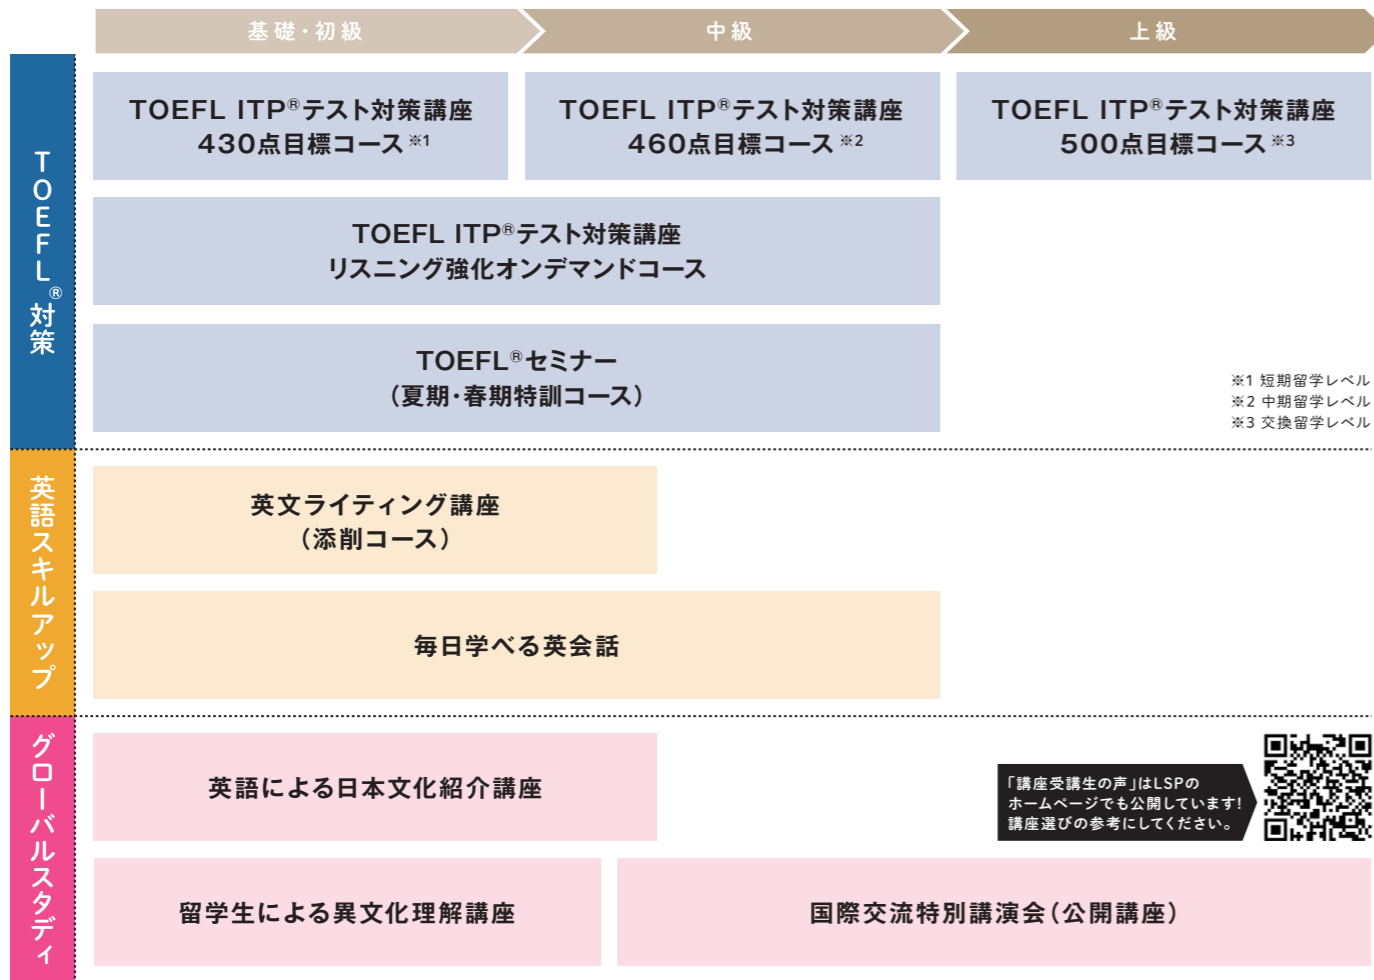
基礎・初級
中級
上級

TOEFL®対策

TOEFL ITP®テスト対策講座
430点目標コース※1

TOEFL ITP®テスト対策講座
460点目標コース※2

TOEFL ITP®テスト対策講座
500点目標コース※3

TOEFL ITP®テスト対策講座
リスニング強化オンデマンドコース

TOEFL®セミナー
（夏期・春期特訓コース）

※1 短期留学レベル
※2 中期留学レベル
※3 交換留学レベル

英語スキルアップ

英文ライティング講座
（添削コース）

毎日学べる英会話

グローバルスタディ

英語による日本文化紹介講座

「講座受講生の声」はLSPのホームページでも公開しています！講座選びの参考にしてください。

留学生による異文化理解講座

国際交流特別講演会（公開講座）